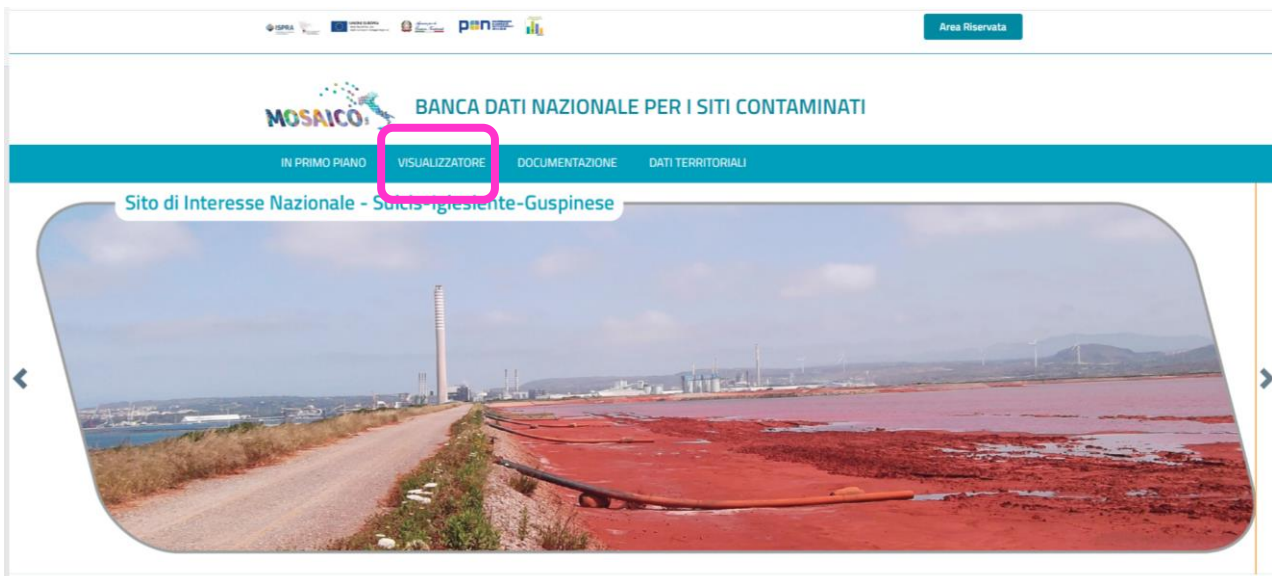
ISPRA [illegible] UNIONE EUROPEA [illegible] PON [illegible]

Area Riservata

MOSAICO

BANCA DATI NAZIONALE PER I SITI CONTAMINATI

IN PRIMO PIANO VISUALIZZATORE DOCUMENTAZIONE DATI TERRITORIALI

Sito di Interesse Nazionale - Sulcis-Iglesiente-Guspinese